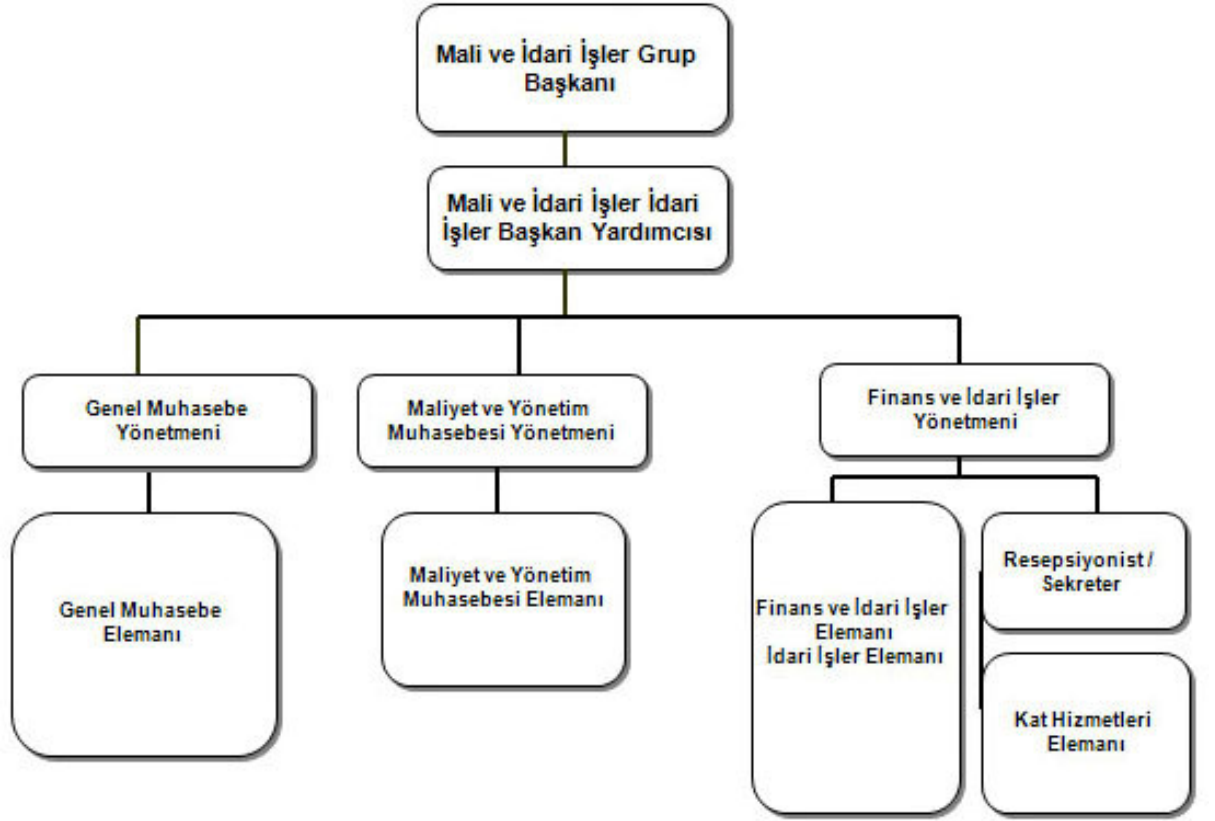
Mali ve İdari İşler Grup Başkanı

Mali ve İdari İşler İdari İşler Başkan Yardımcısı

Genel Muhasebe Yönetmeni

Maliyet ve Yönetim Muhasebesi Yönetmeni

Finans ve İdari İşler Yönetmeni

Genel Muhasebe Elemanı

Maliyet ve Yönetim Muhasebesi Elemanı

Finans ve İdari İşler Elemanı
İdari İşler Elemanı

Resepsiyonist / Sekreter

Kat Hizmetleri Elemanı